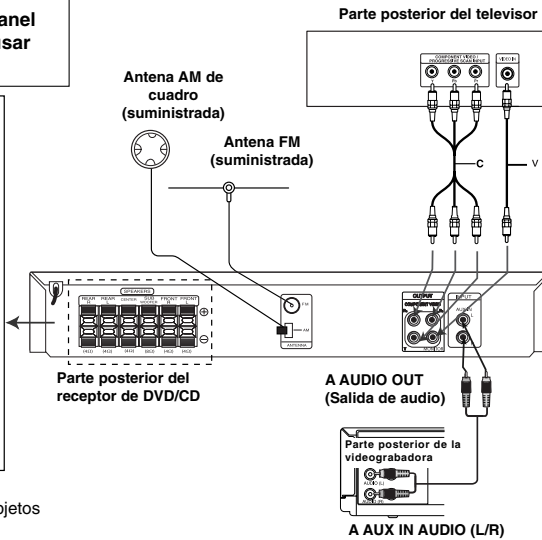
anel
sar

Parte posterior del televisor

COMPONENT VIDEO / PROGRESSIVE SCAN INPUT

VIDEO IN

Antena AM de cuadro (suministrada)

Antena FM (suministrada)

C

V

SPEAKERS

REAR R

REAR L

CENTER

SUB WOOFER

FRONT R

FRONT L

FM

AM

ANTENNA

OUTPUT

INPUT

AUX

Parte posterior del receptor de DVD/CD

A AUDIO OUT (Salida de audio)

Parte posterior de la videograbadora

AUDIO (L)

AUDIO (R)

ojetos

A AUX IN AUDIO (L/R)